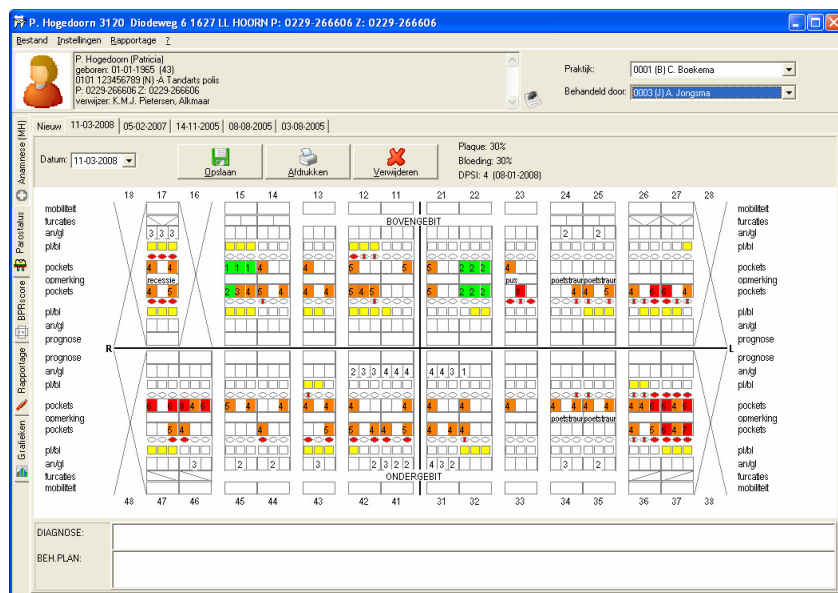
P. Hogedoorn 3120 Diodeweg 6 1627 LL HOORN P: 0229-266606 Z: 0229-266606

Bestand Instellingen Rapportage ?

P. Hogedoorn (Patricia)
geboren: 01-01-1965 (43)
0101 123456789 (N) -A Tandarts polis
P: 0229-266606 Z: 0229-266606
verwijzer: K.M.J. Pietersen, Alkmaar

Praktijk: 0001 (B) C. Boekema
Behandeld door: 0003 (J) A. Jongsma

Anamnese (MH) Parostatus BPRscore Rapportage Grafieken

Nieuw 11-03-2008 05-02-2007 14-11-2005 08-08-2005 03-08-2005

Datum: 11-03-2008

Opslaan Afdrukken Verwijderen

Plaque: 30%
Bloeding: 30%
DPSI: 4 (08-01-2008)

18 17 16 15 14 13 12 11 21 22 23 24 25 26 27 28

mobiliteit
furcaties
an/gl
pl/bl
pockets
opmerking
pockets
pl/bl
an/gl
prognose

BOVENGEBIT

3 3 3
2 2
4 4
4 5
1 1 1 4
5 5
5 2 2 2
4
recessie
pus
poetstrauma poetstrauma
2 3 4 5 4 4
5 4 5
5 2 2 2
5
4 4 5
4 6 6 4

R L

prognose
an/gl
pl/bl
pockets
opmerking
pockets
pl/bl
an/gl
furcaties
mobiliteit

2 3 3 4 4 4
4 4 3 1
6 6 4 5
5 4 4
4
5 4 5 4
4 4
4 4 4 5
4 6 6 4 7
poetstrauma poetstrauma
5 4
4
5 4 4 4
4 4
4 4
4 5 6 4 7
3
2 2
3
2 3 2 2
4 3 2
3 2

ONDERGEBIT

48 47 46 45 44 43 42 41 31 32 33 34 35 36 37 38

DIAGNOSE:
BEH.PLAN: